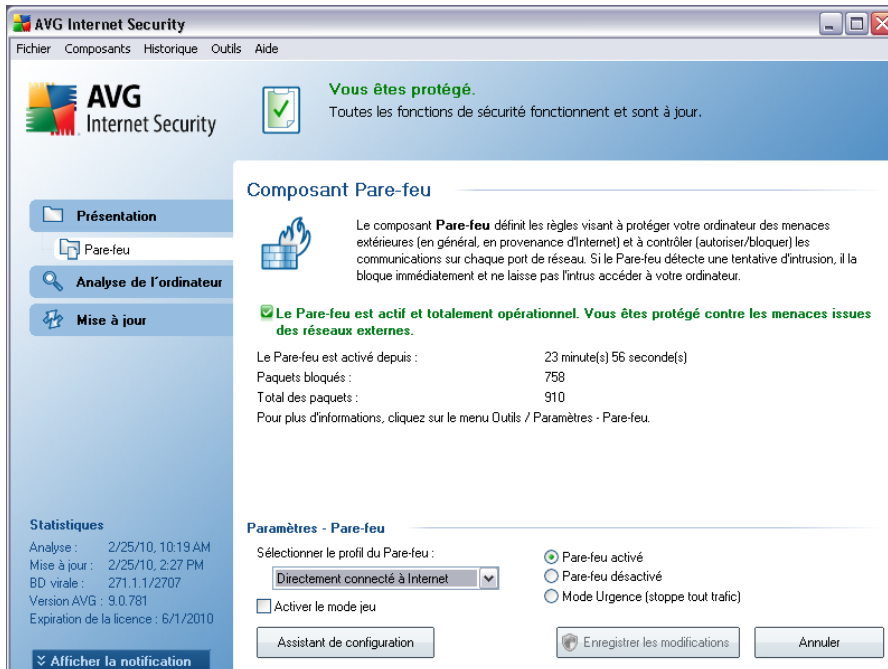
AVG Internet Security

Fichier Composants Historique Outils Aide

AVG Internet Security

Vous êtes protégé.
Toutes les fonctions de sécurité fonctionnent et sont à jour.

Présentation
Pare-feu
Analyse de l'ordinateur
Mise à jour

Composant Pare-feu

Le composant **Pare-feu** définit les règles visant à protéger votre ordinateur des menaces extérieures (en général, en provenance d'Internet) et à contrôler (autoriser/bloquer) les communications sur chaque port de réseau. Si le Pare-feu détecte une tentative d'intrusion, il la bloque immédiatement et ne laisse pas l'intrus accéder à votre ordinateur.

Le Pare-feu est actif et totalement opérationnel. Vous êtes protégé contre les menaces issues des réseaux externes.

| Le Pare-feu est activé depuis : | 23 minute(s) 56 seconde(s) |
|---|---|
| Paquets bloqués : | 758 |
| Total des paquets : | 910 |

Pour plus d'informations, cliquez sur le menu Outils / Paramètres - Pare-feu.

Statistiques
Analyse : 2/25/10, 10:19 AM
Mise à jour : 2/25/10, 2:27 PM
BD virale : 271.1.1/2707
Version AVG : 9.0.781
Expiration de la licence : 6/1/2010

Paramètres - Pare-feu
Sélectionner le profil du Pare-feu :
Directement connecté à Internet
Activer le mode jeu
Pare-feu activé
Pare-feu désactivé
Mode Urgence (stoppe tout trafic)

Assistant de configuration
Enregistrer les modifications
Annuler

Afficher la notification